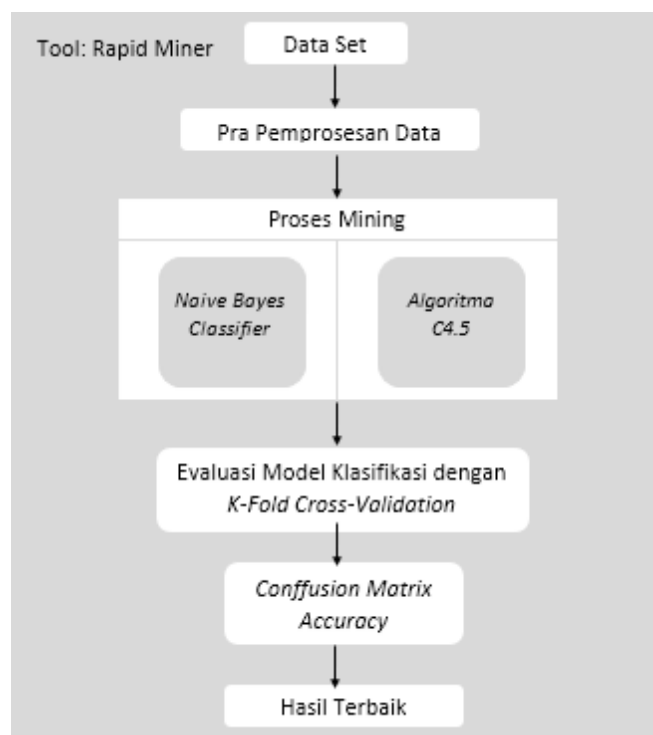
Tool: Rapid Miner

Data Set

Pra Pemprosesan Data

Proses Mining

Naive Bayes Classifier

Algoritma C4.5

Evaluasi Model Klasifikasi dengan K-Fold Cross-Validation

Conffusion Matrix Accuracy

Hasil Terbaik